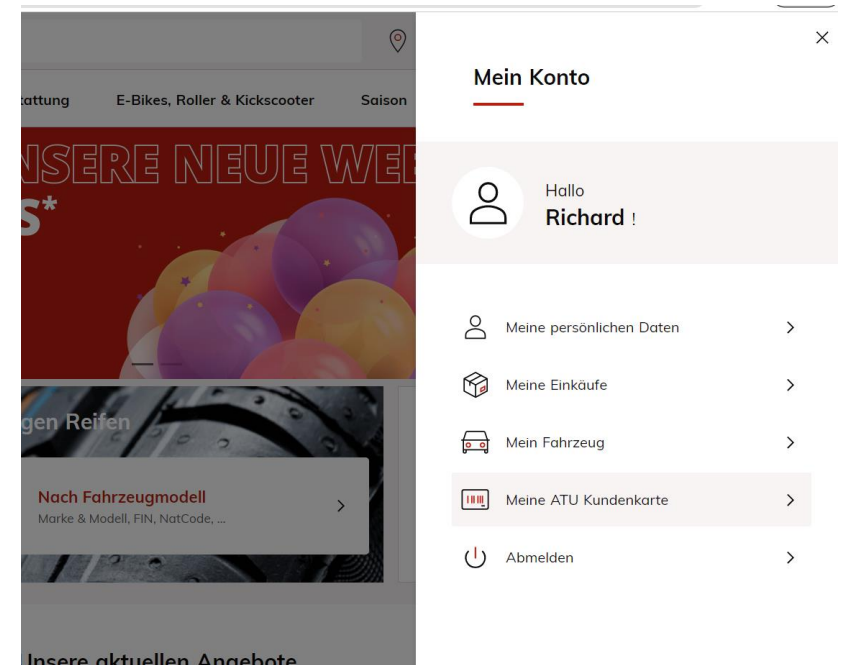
:tattung
E-Bikes, Roller & Kickscooter
Saison

NSERE NEUE WE
S*

gen Reifen

Nach Fahrzeugmodell
Marke & Modell, FIN, NatCode, ...

Insere aktuellen Angebote

Mein Konto

Hallo
Richard !

Meine persönlichen Daten
Meine Einkäufe
Mein Fahrzeug
Meine ATU Kundenkarte
Abmelden